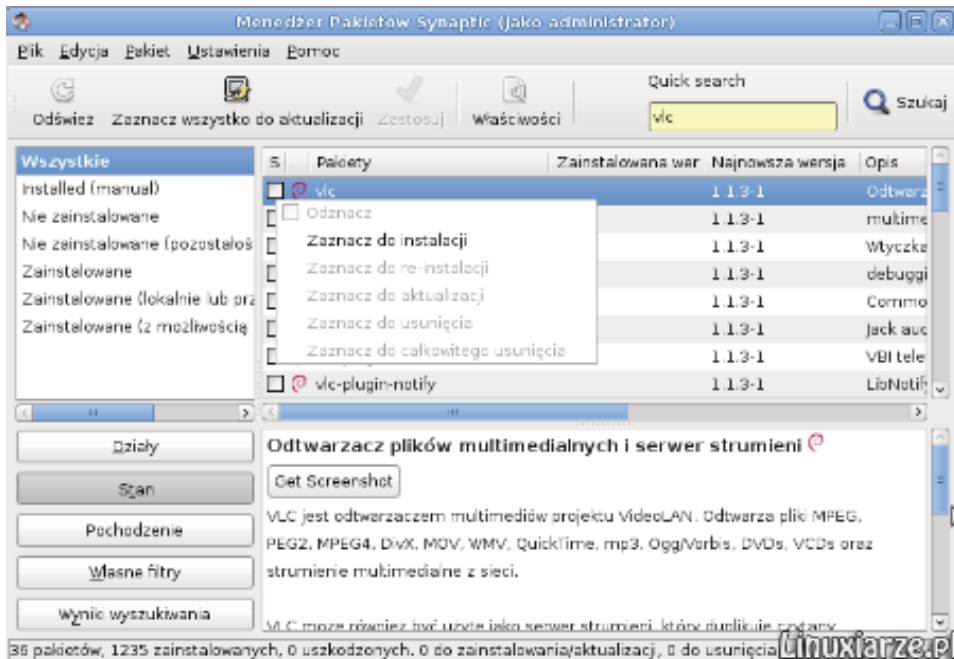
Menedżer Pakietów Synaptic (jako administrator)

Plik Edycja Pakiet Ustawienia Pomoc

Odśwież Zaznacz wszystko do aktualizacji Zastosuj Właściwości Quick search vlc Szukaj

Wszystkie
Installed (manual)
Nie zainstalowane
Nie zainstalowane (pozostałoś
Zainstalowane
Zainstalowane (lokalnie lub prz
Zainstalowane (z możliwością

| S | Pakiety | Zainstalowana wer | Najnowsza wersja | Opis |
|---|---|---|---|---|
| | vlc | | 1.1.3-1 | Odtwarz |
| | | | 1.1.3-1 | multime |
| | | | 1.1.3-1 | Wtyczka |
| | | | 1.1.3-1 | debuggi |
| | | | 1.1.3-1 | Commo |
| | | | 1.1.3-1 | Jack auc |
| | | | 1.1.3-1 | VBI tele |
| | vlc-plugin-notify | | 1.1.3-1 | LibNotify |

Odznacz
Zaznacz do instalacji
Zaznacz do re-instalacji
Zaznacz do aktualizacji
Zaznacz do usunięcia
Zaznacz do całkowitego usunięcia

Działy
Stan
Pochodzenie
Własne filtry
Wyniki wyszukiwania

Odtwarzacz plików multimedialnych i serwer strumieni

Get Screenshot

VLC jest odtwarzaczem multimediów projektu VideoLAN. Odtwarza pliki MPEG, PEG2, MPEG4, DivX, MOV, WMV, QuickTime, mp3, Ogg/Vorbis, DVDs, VCDs oraz strumienie multimedialne z sieci.

VLC może również być użyte jako serwer strumieni, który duplikuje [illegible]

36 pakietów, 1235 zainstalowanych, 0 uszkodzonych. 0 do zainstalowania/aktualizacji, 0 do usunięcia

Linuxiarze.pl